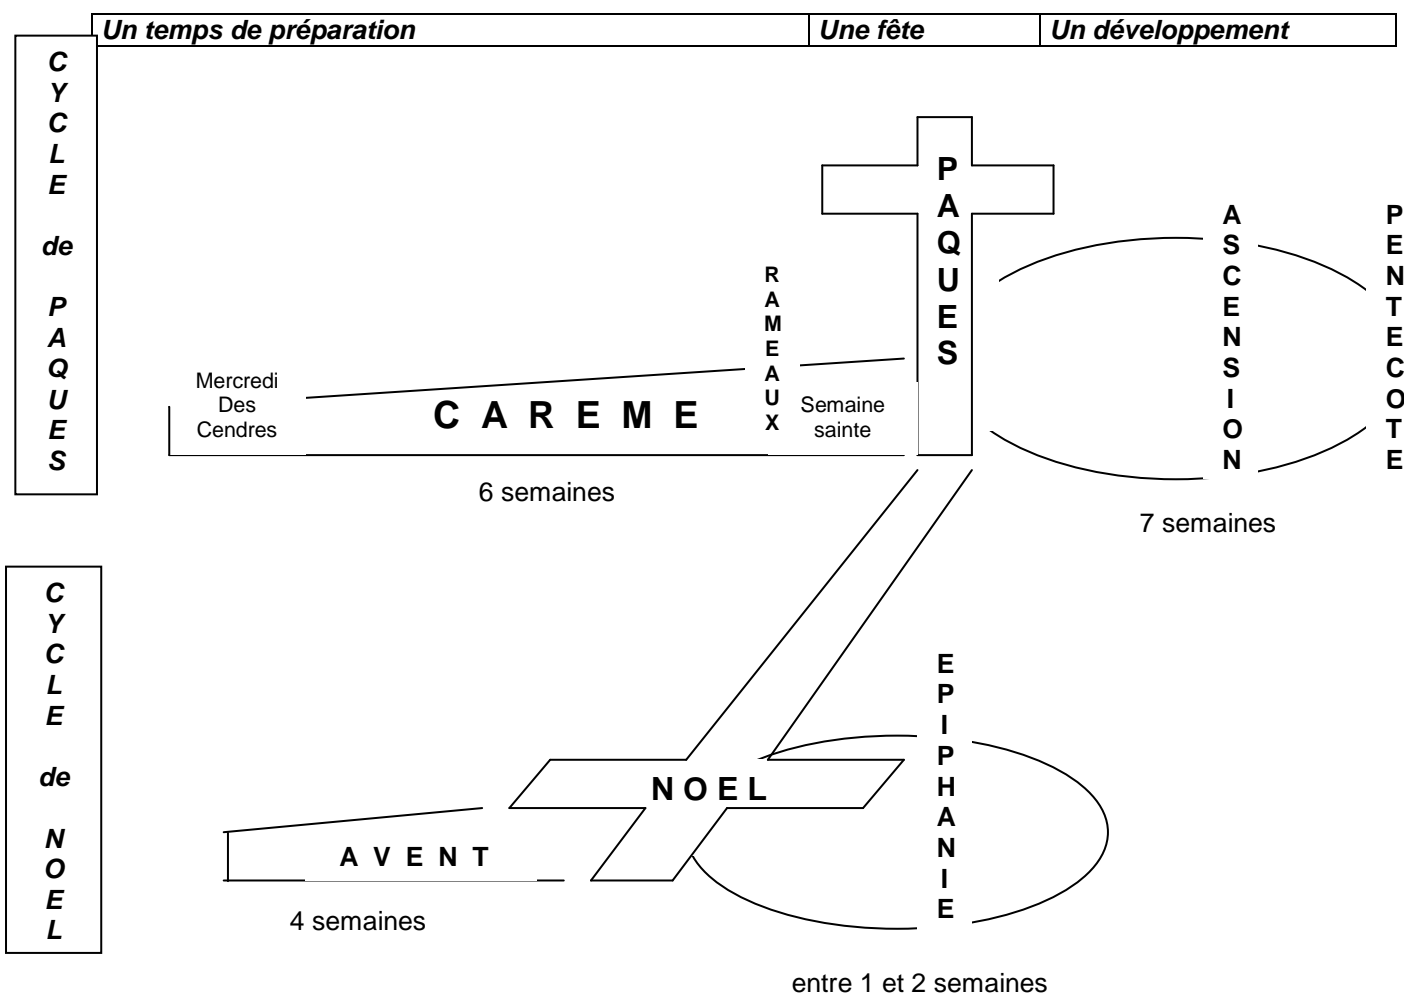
| Un temps de préparation | Une fête | Un développement |
|---|---|---|

CYCLE de PAQUES

PAQUES

ASCENSION

PENTECOTE

RAMEAUX

Mercredi Des Cendres

CAREME

Semaine sainte

6 semaines

7 semaines

CYCLE de NOEL

EPIPHANIE

NOEL

AVENT

4 semaines

entre 1 et 2 semaines